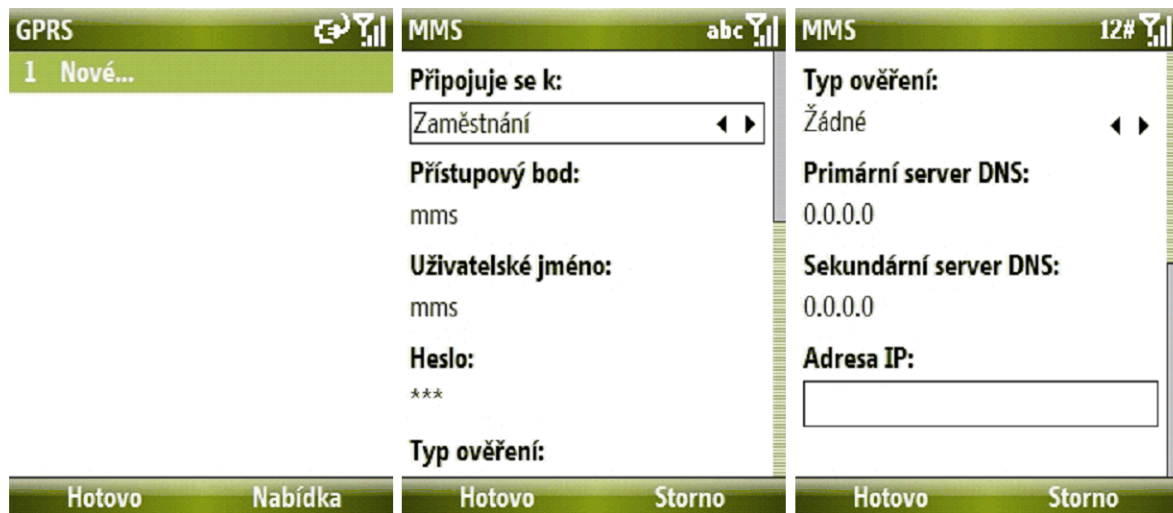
GPRS

1 Nové...

Hotovo Nabídka

MMS abc

Připojuje se k:

Zaměstnání

Přístupový bod:

mms

Uživatelské jméno:

mms

Heslo:

\*\*\*

Typ ověření:

Hotovo Storno

MMS 12#

Typ ověření:

Žádné

Primární server DNS:

0.0.0.0

Sekundární server DNS:

0.0.0.0

Adresa IP:

Hotovo Storno